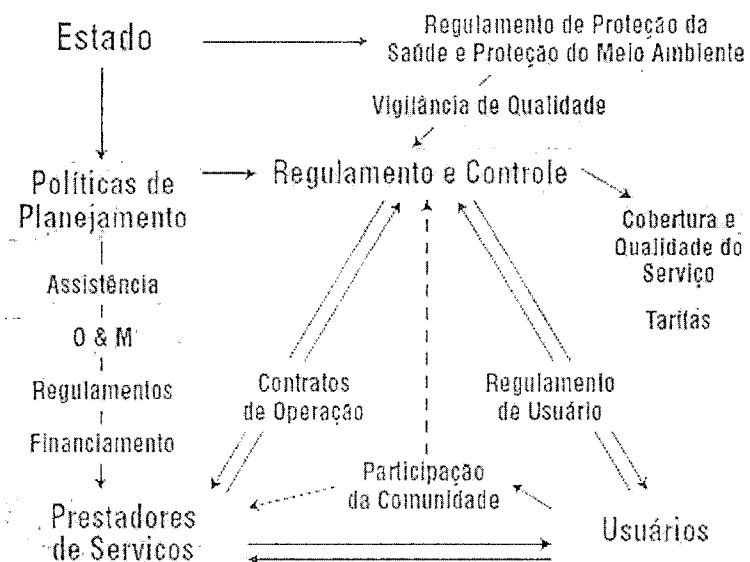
Estado

Regulamento de Proteção da Saúde e Proteção do Meio Ambiente

Vigilância de Qualidade

Políticas de Planejamento

Regulamento e Controle

Cobertura e Qualidade do Serviço

Tarifas

Assistência

O & M

Regulamentos

Financiamento

Contratos de Operação

Regulamento de Usuário

Participação da Comunidade

Prestadores de Servicos

Usuários